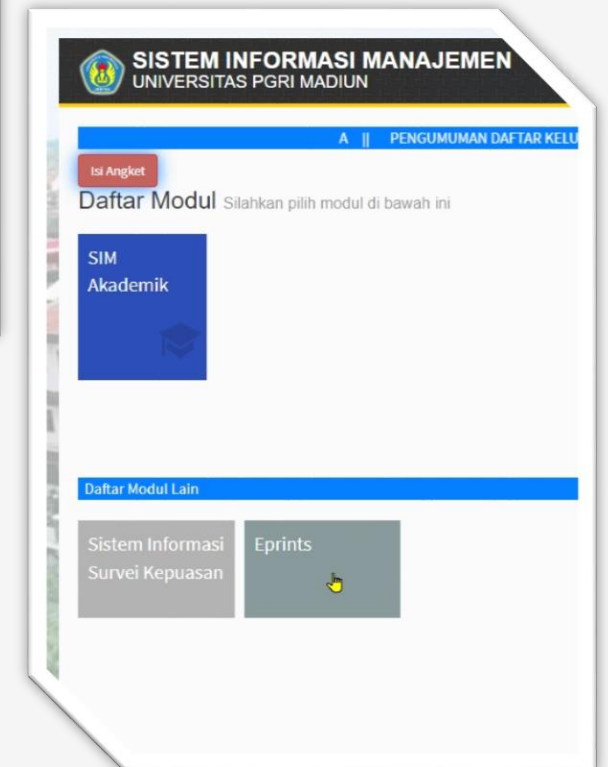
SISTEM INFORMASI MANAJEMEN
UNIVERSITAS PGRI MADIUN

A || PENGUMUMAN DAFTAR KELU

Isi Angket

Daftar Modul Silahkan pilih modul di bawah ini

SIM Akademik

Daftar Modul Lain

Sistem Informasi Survei Kepuasan

Eprints